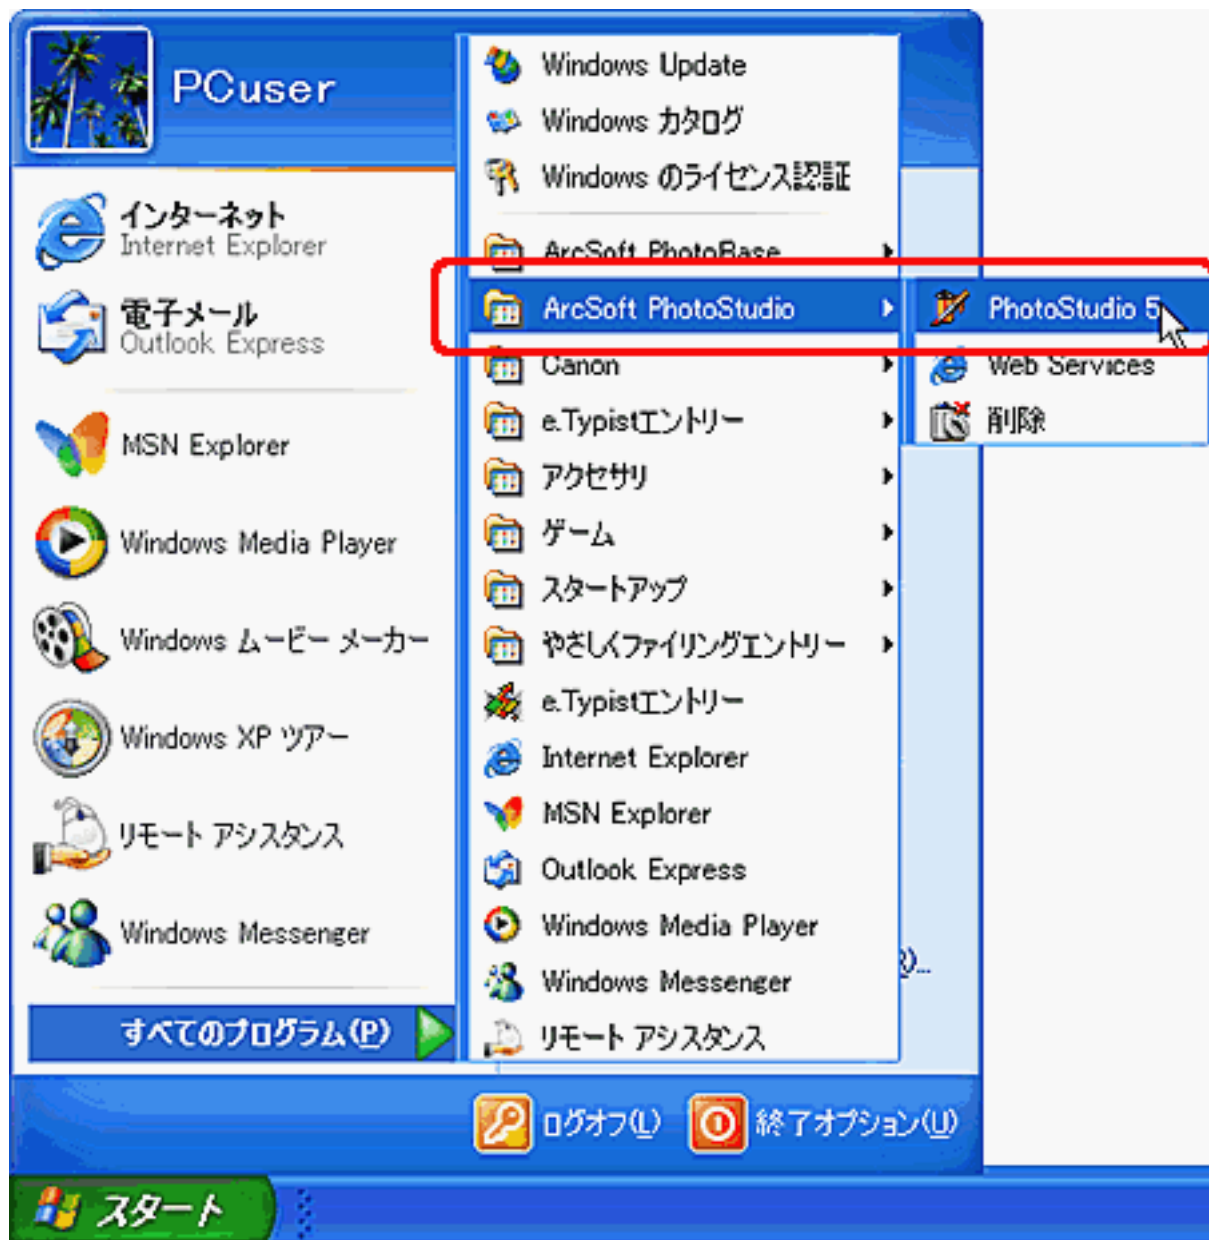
PCuser

インターネット
Internet Explorer

電子メール
Outlook Express

MSN Explorer

Windows Media Player

Windows ムービー メーカー

Windows XP ツアー

リモート アシスタンス

Windows Messenger

すべてのプログラム(P)

Windows Update
Windows カタログ
Windows のライセンス認証
ArcSoft PhotoBase
ArcSoft PhotoStudio
Canon
e.Typistエントリー
アクセサリ
ゲーム
スタートアップ
やさしくファイリングエントリー
e.Typistエントリー
Internet Explorer
MSN Explorer
Outlook Express
Windows Media Player
Windows Messenger
リモート アシスタンス

PhotoStudio 5
Web Services
削除

ログオフ(L)
終了オプション(U)

スタート